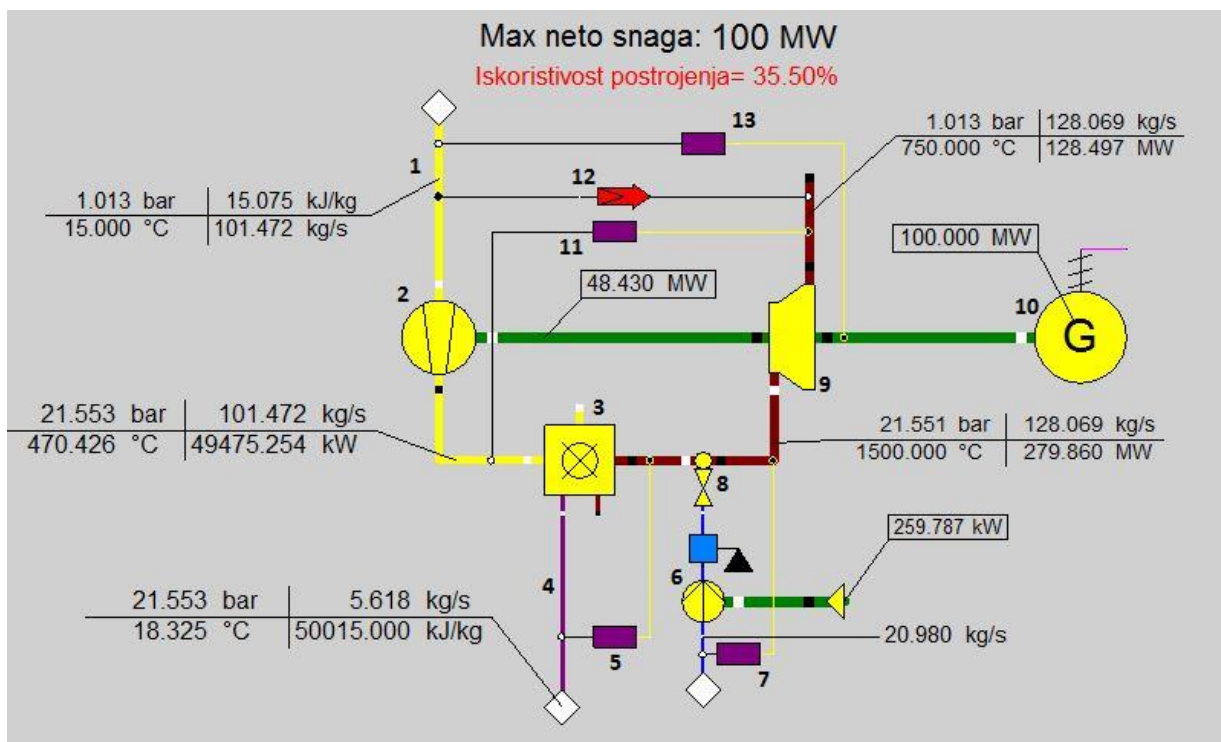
Max neto snaga: 100 MW

Iskoristivost postrojenja= 35.50%

13

| 1.013 bar | 128.069 kg/s |
|---|---|
| 750.000 °C | 128.497 MW |

1

12

| 1.013 bar | 15.075 kJ/kg |
|---|---|
| 15.000 °C | 101.472 kg/s |

11

100.000 MW

48.430 MW

2

10

G

9

3

| 21.553 bar | 101.472 kg/s |
|---|---|
| 470.426 °C | 49475.254 kW |

| 21.551 bar | 128.069 kg/s |
|---|---|
| 1500.000 °C | 279.860 MW |

8

259.787 kW

4

6

| 21.553 bar | 5.618 kg/s |
|---|---|
| 18.325 °C | 50015.000 kJ/kg |

5

20.980 kg/s

7